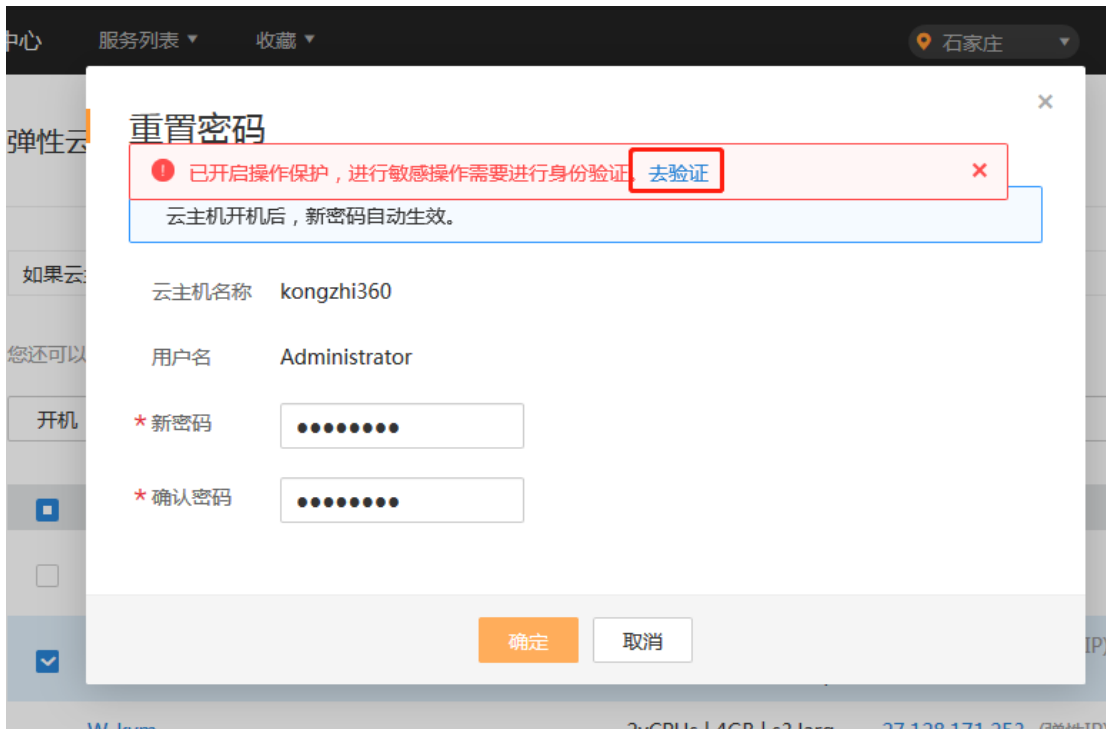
中心 服务列表 ▾ 收藏 ▾ 石家庄

弹性云

如果云

您还可以

开机

重置密码

已开启操作保护，进行敏感操作需要进行身份验证。去验证 ×

云主机开机后，新密码自动生效。

云主机名称 kongzhi360

用户名 Administrator

* 新密码 ••••••••

* 确认密码 ••••••••

确定 取消

IP)

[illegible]